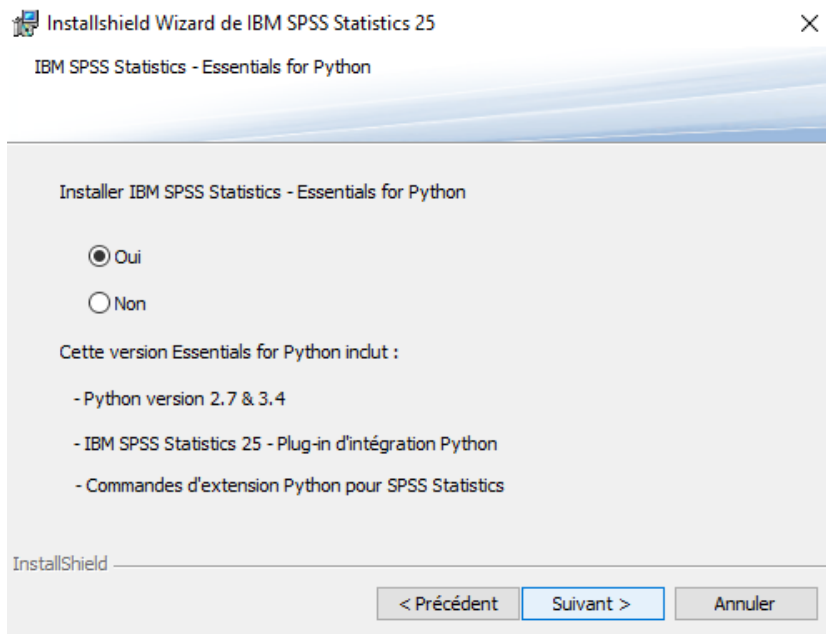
Installshield Wizard de IBM SPSS Statistics 25

×

IBM SPSS Statistics - Essentials for Python

Installer IBM SPSS Statistics - Essentials for Python

Oui

Non

Cette version Essentials for Python inclut :

- Python version 2.7 & 3.4

- IBM SPSS Statistics 25 - Plug-in d'intégration Python

- Commandes d'extension Python pour SPSS Statistics

InstallShield

< Précédent

Suivant >

Annuler